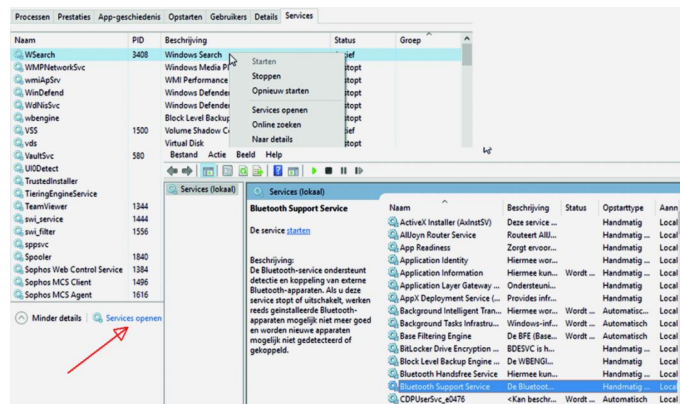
Processen | Prestaties | App-geschiedenis | Opstarten | Gebruikers | Details | Services

| Naam | PID | Beschrijving | Status | Groep |
|---|---|---|---|---|
| WSearch | 3408 | Windows Search | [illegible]ief | |
| WMPNetworkSvc | | Windows Media P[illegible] | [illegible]stopt | |
| wmiApSrv | | WMI Performance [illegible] | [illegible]stopt | |
| WinDefend | | Windows Defender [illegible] | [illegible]stopt | |
| WdNisSvc | | Windows Defender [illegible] | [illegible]stopt | |
| wbengine | | Block Level Backup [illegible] | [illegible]stopt | |
| VSS | 1500 | Volume Shadow C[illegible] | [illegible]ief | |
| vds | | Virtual Disk | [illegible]stopt | |
| VaultSvc | 580 | | | |
| UI0Detect | | | | |
| TrustedInstaller | | | | |
| TieringEngineService | | | | |
| TeamViewer | 1344 | | | |
| swi_service | 1444 | | | |
| swi_filter | 1556 | | | |
| sppsvc | | | | |
| Spooler | 1840 | | | |
| Sophos Web Control Service | 1384 | | | |
| Sophos MCS Client | 1496 | | | |
| Sophos MCS Agent | 1616 | | | |

Starten
Stoppen
Opnieuw starten
Services openen
Online zoeken
Naar details

Minder details | Services openen

Bestand | Actie | Beeld | Help

Services (lokaal)

Services (lokaal)

Bluetooth Support Service

De service starten

Beschrijving:
De Bluetooth-service ondersteunt detectie en koppeling van externe Bluetooth-apparaten. Als u deze service stopt of uitschakelt, werken reeds geïnstalleerde Bluetooth-apparaten mogelijk niet meer goed en worden nieuwe apparaten mogelijk niet gedetecteerd of gekoppeld.

| Naam | Beschrijving | Status | Opstarttype | Aanm |
|---|---|---|---|---|
| ActiveX Installer (AxInstSV) | Deze service ... | | Handmatig | Local |
| AllJoyn Router Service | Routeert AllJ... | | Handmatig ... | Local |
| App Readiness | Zorgt ervoor... | | Handmatig | Local |
| Application Identity | Hiermee wor... | | Handmatig ... | Local |
| Application Information | Hiermee kun... | Wordt ... | Handmatig ... | Local |
| Application Layer Gateway ... | Ondersteuni... | | Handmatig | Local |
| AppX Deployment Service (... | Provides infr... | | Handmatig | Local |
| Background Intelligent Tran... | Hiermee wor... | Wordt ... | Automatisc... | Local |
| Background Tasks Infrastru... | Windows-inf... | Wordt ... | Automatisch | Local |
| Base Filtering Engine | De BFE (Base... | Wordt ... | Automatisch | Local |
| BitLocker Drive Encryption ... | BDESVC is h... | | Handmatig ... | Local |
| Block Level Backup Engine ... | De WBENGI... | | Handmatig | Local |
| Bluetooth Handsfree Service | Hiermee kun... | | Handmatig ... | Local |
| Bluetooth Support Service | De Bluetoot... | | Handmatig ... | Local |
| CDPUserSvc_e0476 | <Kan beschr... | Wordt ... | Automatisch | Local |